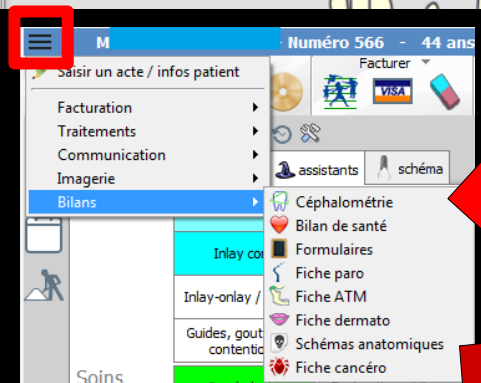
M Numéro 566 - 44 ans

Saisir un acte / infos patient

Facturation
Traitements
Communication
Imagerie
Bilans

Facturer

VISA

assistants
schéma

Céphalométrie
Bilan de santé
Formulaires
Fiche paro
Fiche ATM
Fiche dermato
Schémas anatomiques
Fiche cancéro

Inlay cor
Inlay-onlay /
Guides, gout contention

Soins